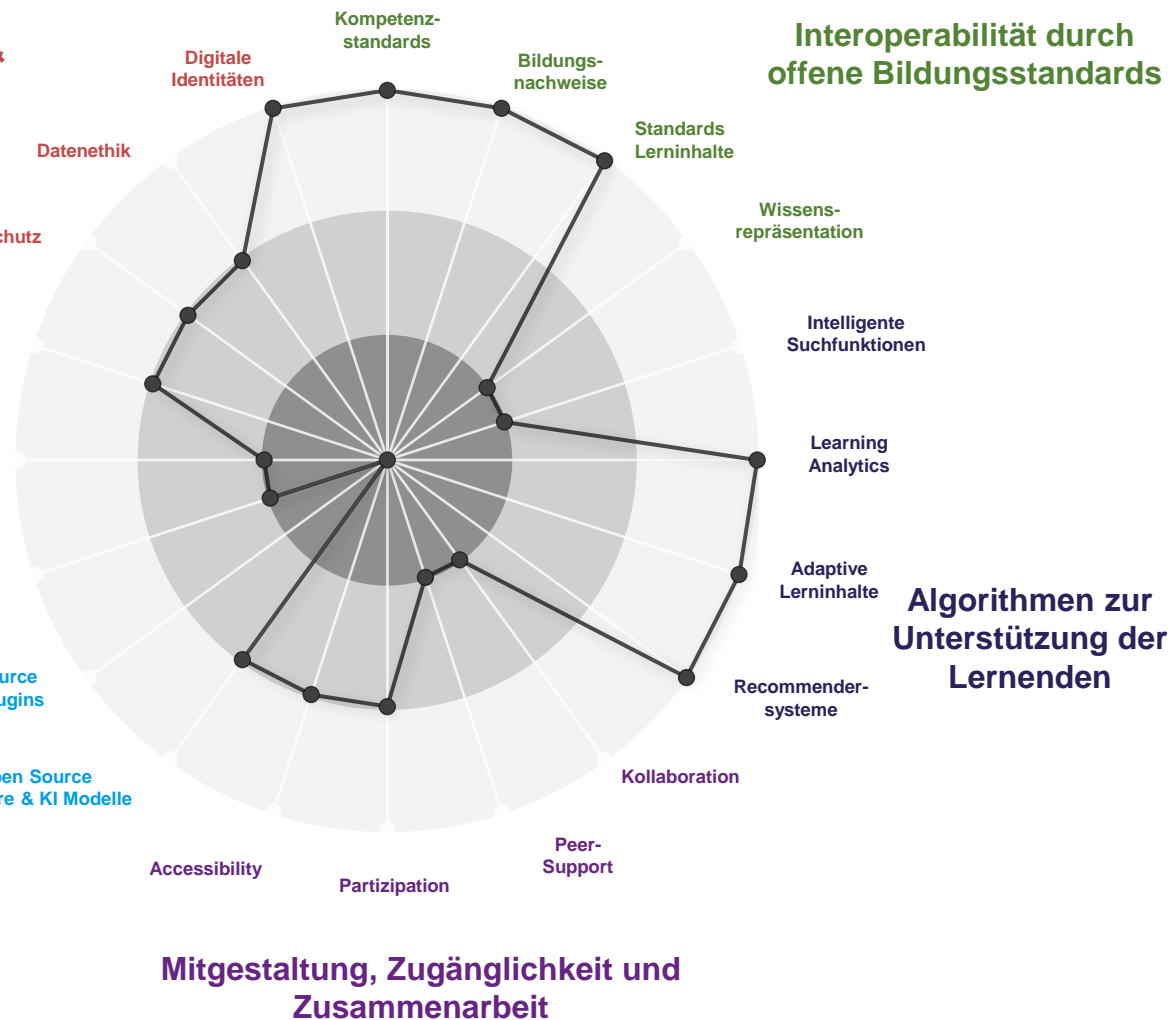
Interoperabilität durch offene Bildungsstandards

Kompetenzstandards

Bildungsnachweise

Standards Lerninhalte

Wissensrepräsentation

Intelligente Suchfunktionen

Learning Analytics

Adaptive Lerninhalte

Recommendersysteme

Algorithmen zur Unterstützung der Lernenden

Kollaboration

Peer-Support

Partizipation

Accessibility

Mitgestaltung, Zugänglichkeit und Zusammenarbeit

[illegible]pen Source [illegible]re & KI Modelle

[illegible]urce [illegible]ugins

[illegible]chutz

Datenethik

Digitale Identitäten